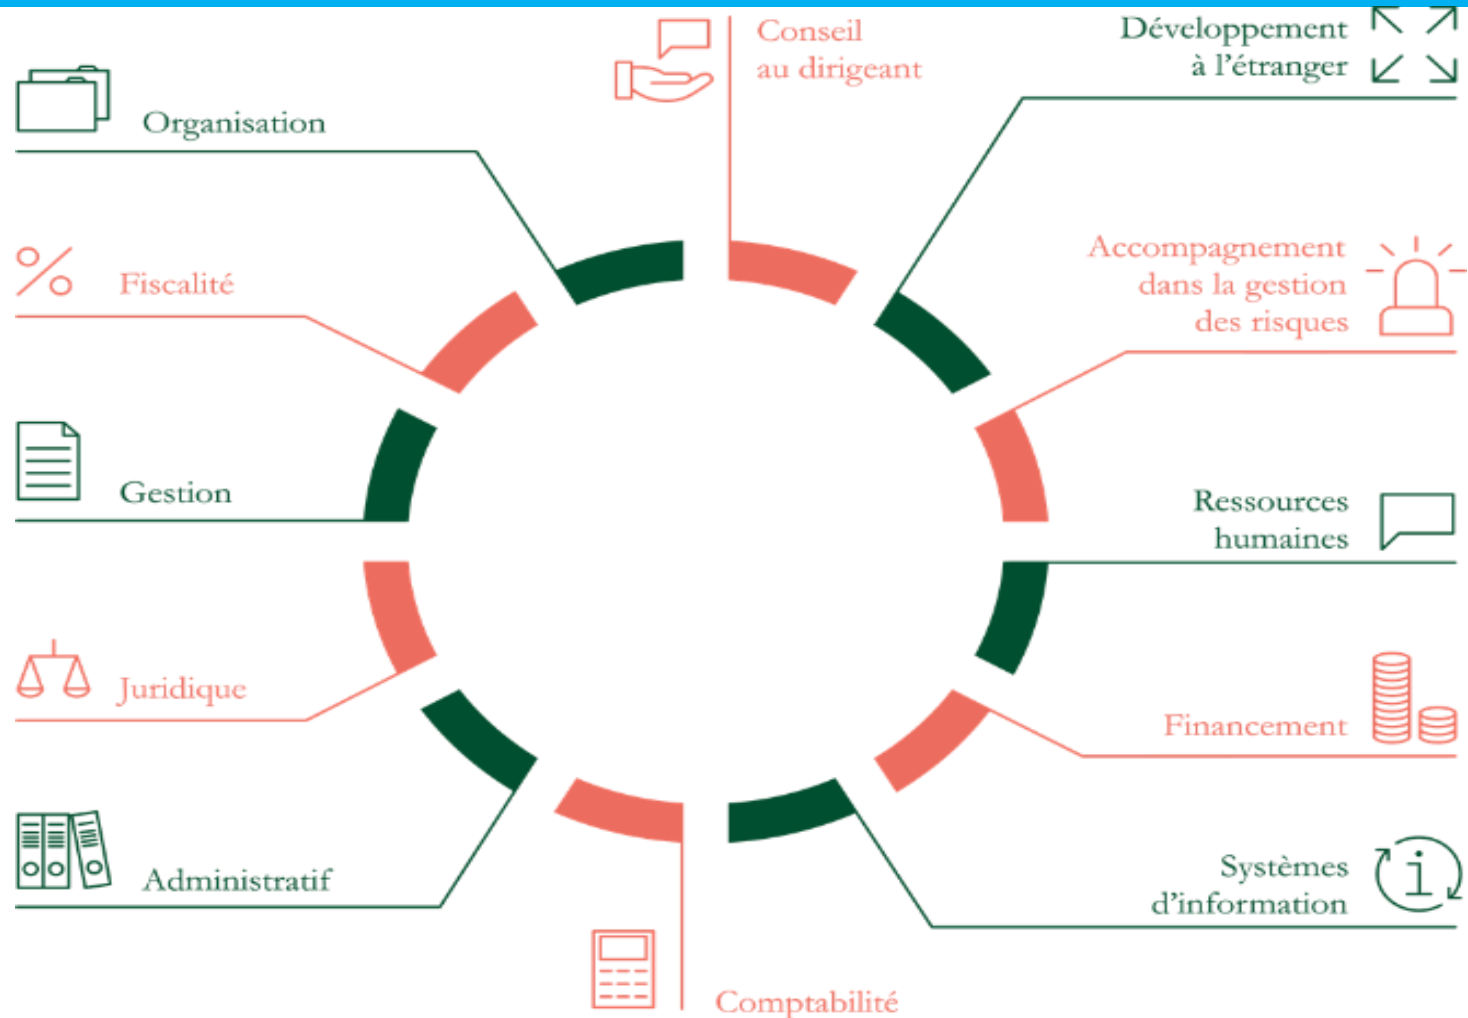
Conseil au dirigeant

Développement à l'étranger

Organisation

Accompagnement dans la gestion des risques

Fiscalité

Gestion

Ressources humaines

Juridique

Financement

Administratif

Systèmes d'information

Comptabilité